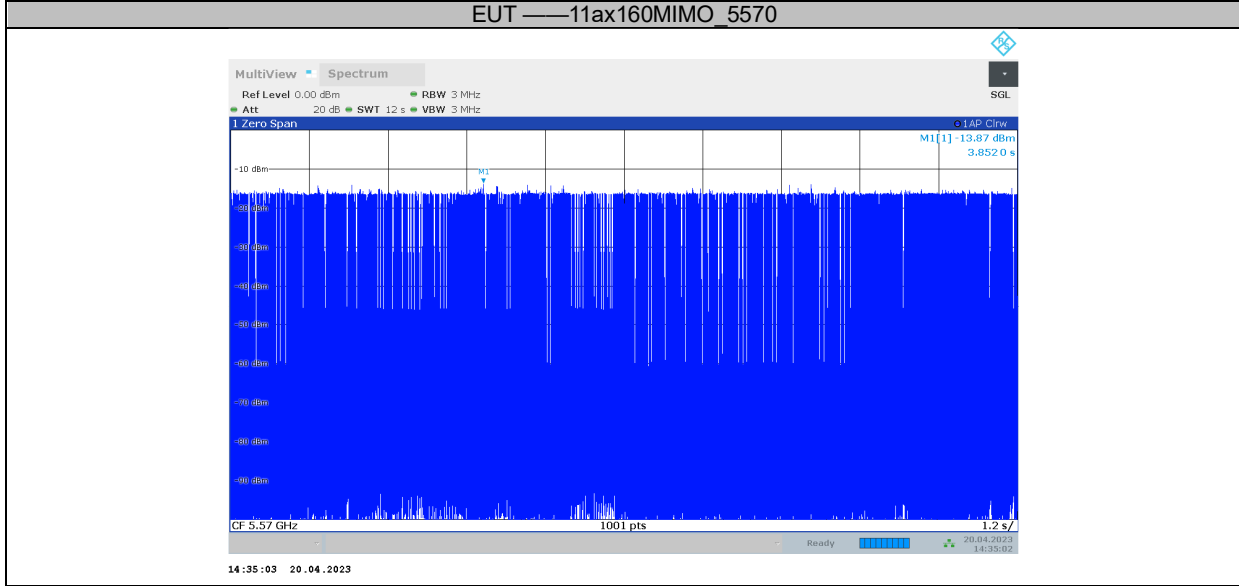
EUT ——11ax160MIMO_5570

MultiView Spectrum

Ref Level 0.00 dBm RBW 3 MHz
Att 20 dB SWT 12 s VBW 3 MHz

SGL

1 Zero Span

1AP Clrw

M1[1] -13.87 dBm
3.852 0 s

-10 dBm

M1

-20 dBm
-30 dBm
-40 dBm
-50 dBm
-60 dBm
-70 dBm
-80 dBm
-90 dBm

CF 5.57 GHz 1001 pts 1.2 s/

Ready

20.04.2023
14:35:02

14:35:03 20.04.2023